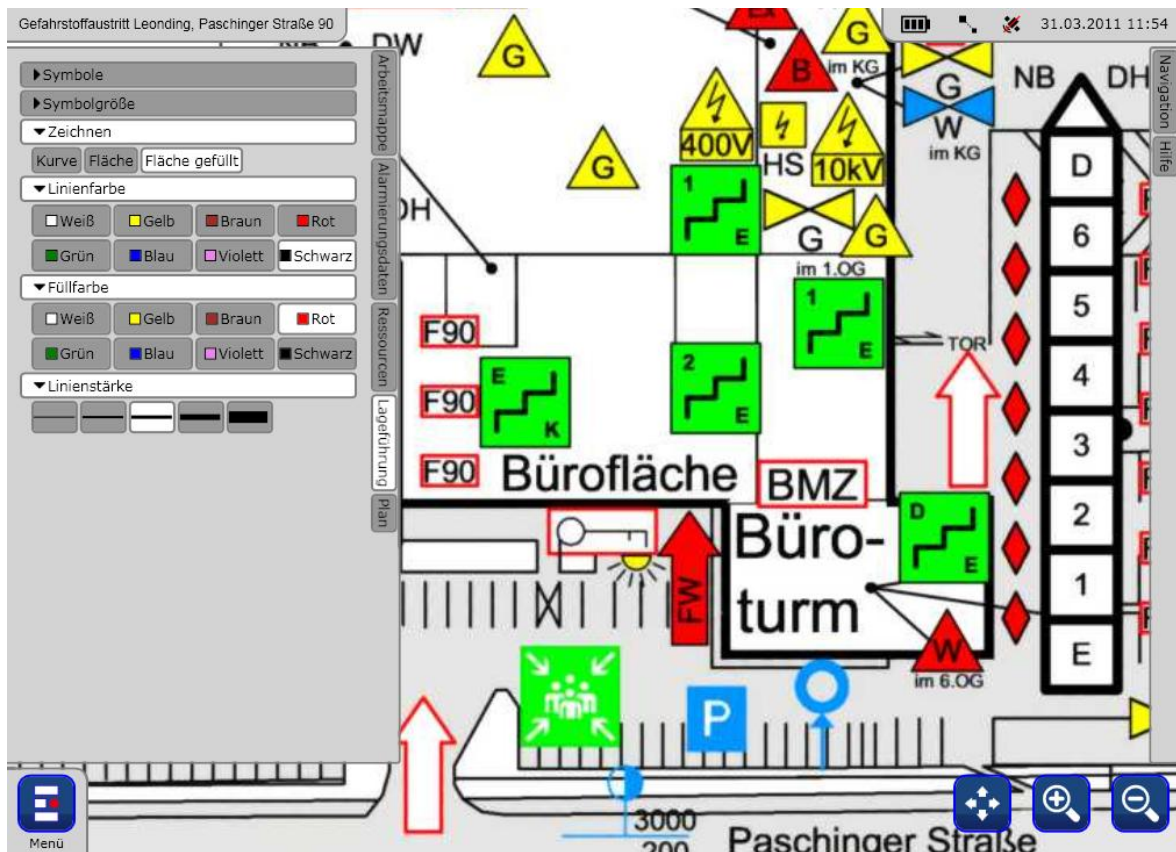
Gefahrstoffaustritt Leonding, Paschinger Straße 90

31.03.2011 11:54

▸Symbole
▸Symbolgröße
▾Zeichnen
Kurve Fläche Fläche gefüllt
▾Linienfarbe
Weiß Gelb Braun Rot
Grün Blau Violett Schwarz
▾Füllfarbe
Weiß Gelb Braun Rot
Grün Blau Violett Schwarz
▾Linienstärke

Arbeitsmappe
Alarmierungsdaten
Ressourcen
Lageführung
Plan

Navigation
Hilfe

DW
G
B
G
im KG
G
W
im KG
NB
DH
400V
HS
10kV
G
G
G
im 1.OG
DH
1
E
1
E
TOR
D
6
5
4
3
2
1
E
F90
F90
F90
E
K
2
E
Bürofläche
BMZ
Büro-
turm
D
E
FW
W
im 6.OG
P
3000
200
Paschinger Straße

Menü